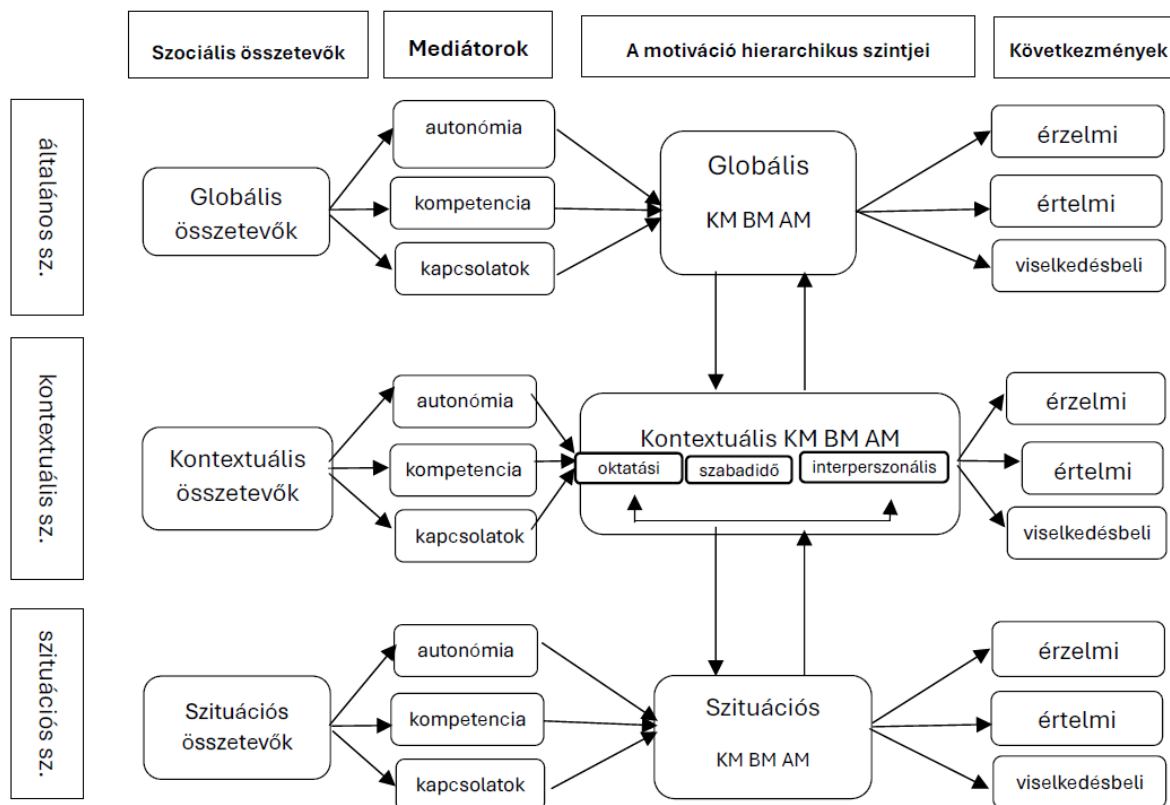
Szociális összetevők

Mediátorok

A motiváció hierarchikus szintjei

Következmények

általános sz.

Globális összetevők

autonómia

kompetencia

kapcsolatok

Globális

KM BM AM

érzelmi

értelmi

viselkedésbeli

kontextuális sz.

Kontextuális összetevők

autonómia

kompetencia

kapcsolatok

Kontextuális KM BM AM

oktatási

szabadidő

interperszonális

érzelmi

értelmi

viselkedésbeli

szituációs sz.

Szituációs összetevők

autonómia

kompetencia

kapcsolatok

Szituációs

KM BM AM

érzelmi

értelmi

viselkedésbeli